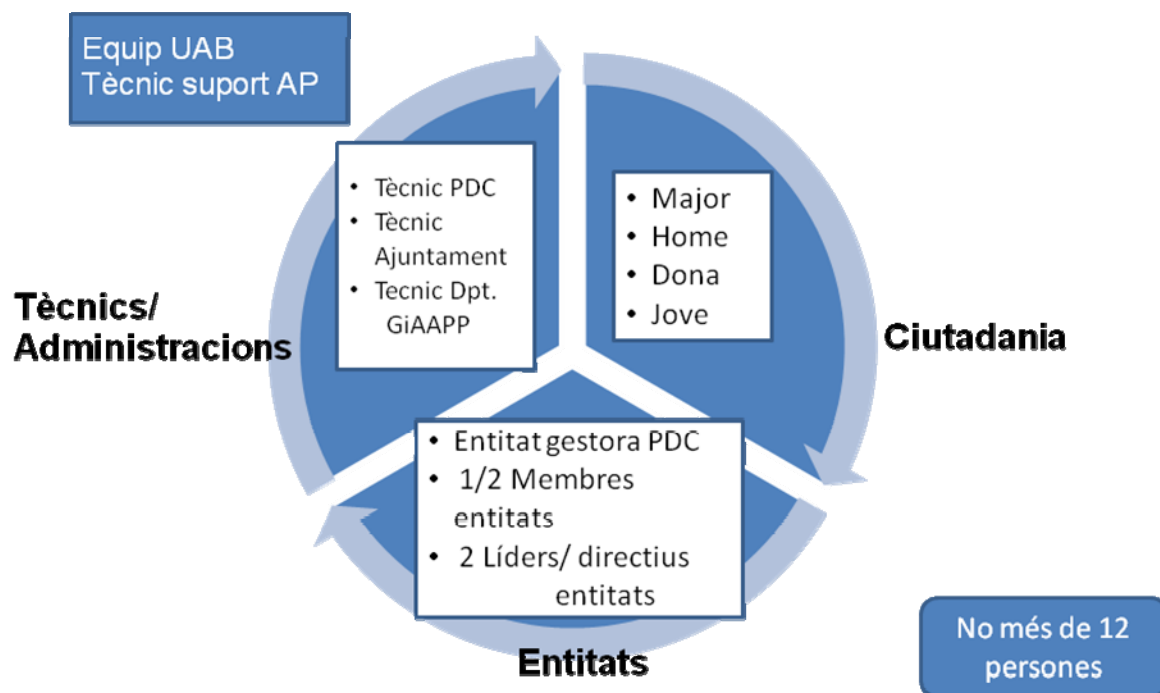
Equip UAB
Tècnic suport AP

- Tècnic PDC
- Tècnic Ajuntament
- Tecnic Dpt. GiAAPP

- Major
- Home
- Dona
- Jove

Tècnics/ Administracions

Ciutadania

- Entitat gestora PDC
- 1/2 Membres entitats
- 2 Líders/ directius entitats

Entitats

No més de 12 persones